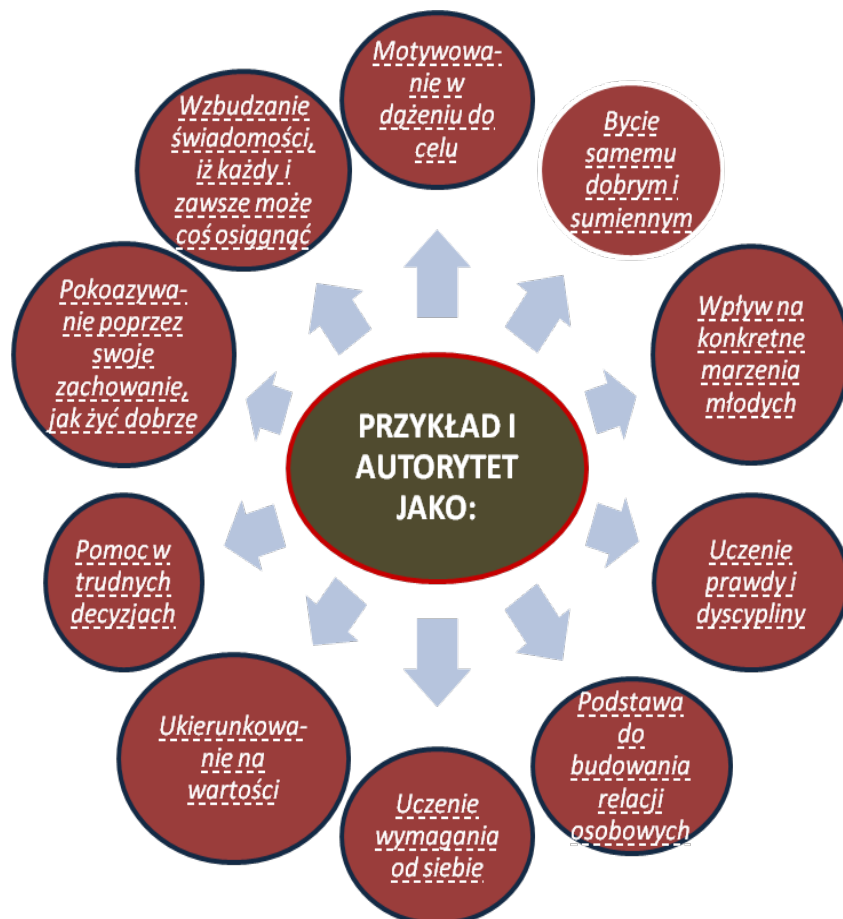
PRZYKŁAD I AUTORYTET JAKO:

Motywowanie w dążeniu do celu

Bycie samemu dobrym i sumiennym

Wpływ na konkretne marzenia młodych

Uczenie prawdy i dyscypliny

Podstawa do budowania relacji osobowych

Uczenie wymagania od siebie

Ukierunkowanie na wartości

Pomoc w trudnych decyzjach

Pokoazywanie poprzez swoje zachowanie, jak żyć dobrze

Wzbudzanie świadomości, iż każdy i zawsze może coś osiggnąć